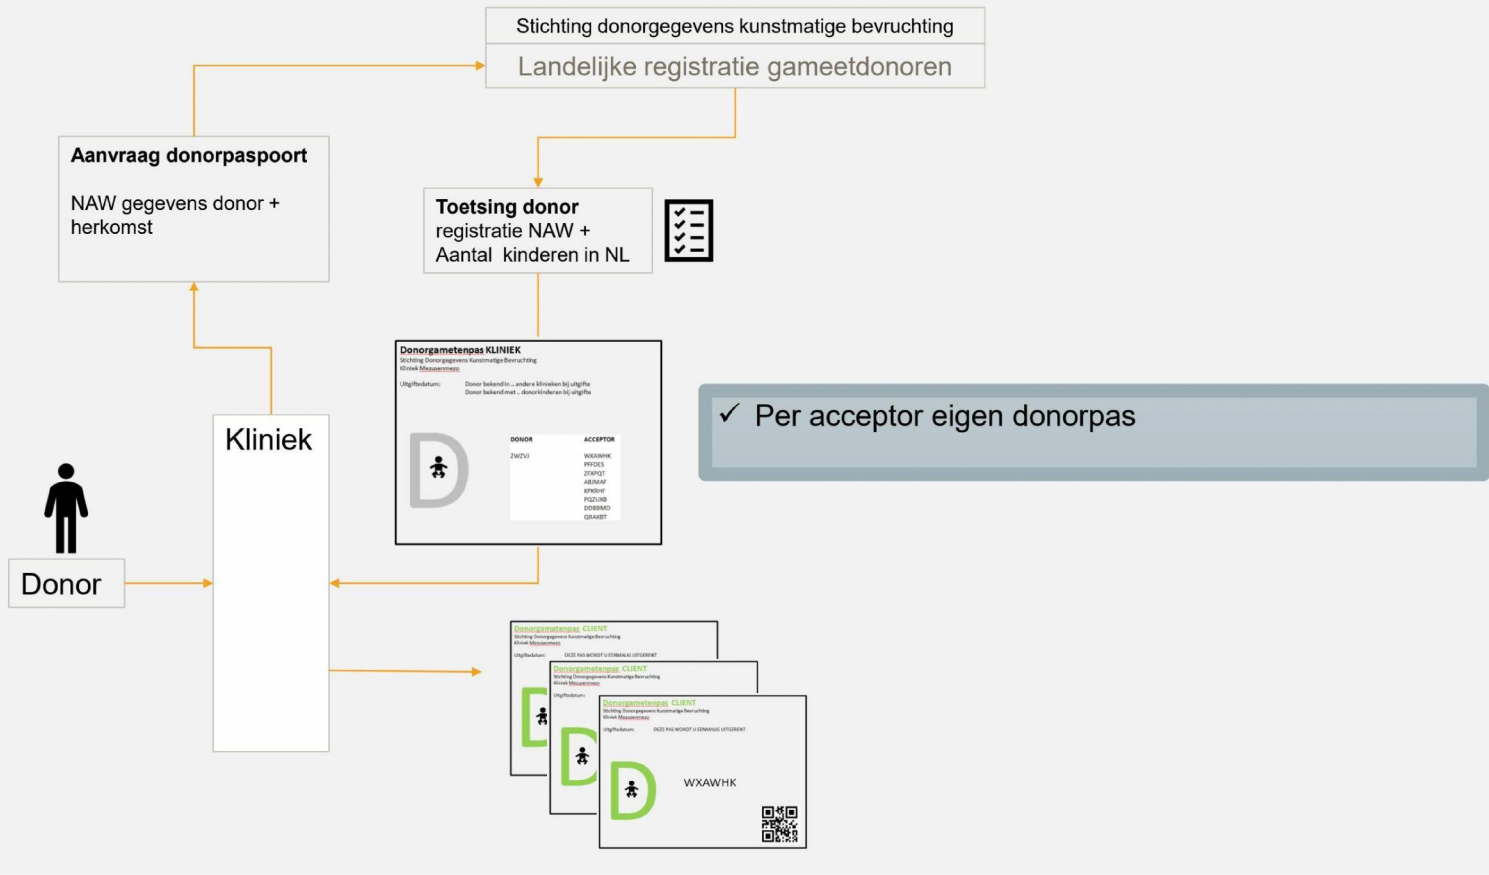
Stichting donorgegevens kunstmatige bevruchting

Landelijke registratie gameetdonoren

**Aanvraag donorpaspoort**

NAW gegevens donor + herkomst

**Toetsing donor**
registratie NAW +
Aantal kinderen in NL

Donorgametenpas KLINIEK
Stichting Donorgegevens Kunstmatige Bevruchting
Kliniek Mezusenmezo

Uitgiftedatum: Donor bekend in ... andere klinieken bij uitgifte
Donor bekend met ... donorkinderen bij uitgifte

| DONOR | ACCEPTOR |
|---|---|
| ZWZVJ | WXAWHK PFFDES ZFXPQT ABJMAF KPKRHF PQZUXB DDBBMD QRAXBT |

✓ Per acceptor eigen donorpas

Kliniek

Donor

Donorgametenpas CLIENT
Stichting Donorgegevens Kunstmatige Bevruchting
Kliniek Mezusenmezo
Uitgiftedatum: DEZE PAS WORDT U EENMALIG UITGEREIKT

Donorgametenpas CLIENT
Stichting Donorgegevens Kunstmatige Bevruchting
Kliniek Mezusenmezo
Uitgiftedatum:

Donorgametenpas CLIENT
Stichting Donorgegevens Kunstmatige Bevruchting
Kliniek Mezusenmezo
Uitgiftedatum: DEZE PAS WORDT U EENMALIG UITGEREIKT

WXAWHK